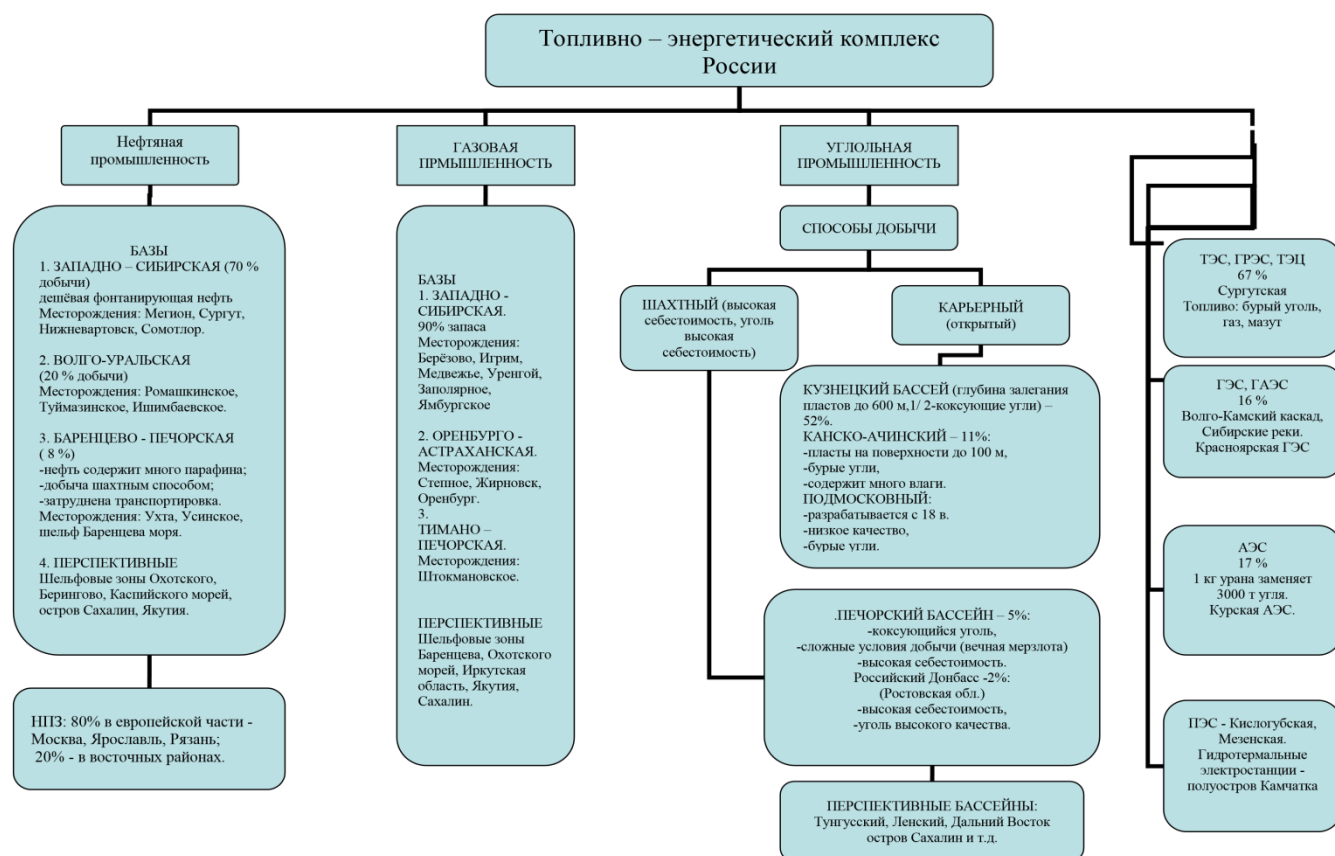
Топливно – энергетический комплекс России

Нефтяная промышленность

БАЗЫ
1. ЗАПАДНО – СИБИРСКАЯ (70 % добычи)
дешёвая фонтанирующая нефть
Месторождения: Мегион, Сургут, Нижневартовск, Сомотлор.

2. ВОЛГО-УРАЛЬСКАЯ
(20 % добычи)
Месторождения: Ромашкинское, Туймазинское, Ишимбаевское.

3. БАРЕНЦЕВО - ПЕЧОРСКАЯ
( 8 %)
-нефть содержит много парафина;
-добыча шахтным способом;
-затруднена транспортировка.
Месторождения: Ухта, Усинское, шельф Баренцева моря.

4. ПЕРСПЕКТИВНЫЕ
Шельфовые зоны Охотского, Берингово, Каспийского морей, остров Сахалин, Якутия.

НПЗ: 80% в европейской части - Москва, Ярославль, Рязань;
20% - в восточных районах.

ГАЗОВАЯ ПРМЫШЛЕННОСТЬ

БАЗЫ
1. ЗАПАДНО - СИБИРСКАЯ.
90% запаса
Месторождения: Берёзово, Игрим, Медвежье, Уренгой, Заполярное, Ямбургское

2. ОРЕНБУРГО - АСТРАХАНСКАЯ.
Месторождения: Степное, Жирновск, Оренбург.
3.
ТИМАНО – ПЕЧОРСКАЯ.
Месторождения: Штокмановское.

ПЕРСПЕКТИВНЫЕ
Шельфовые зоны Баренцева, Охотского морей, Иркутская область, Якутия, Сахалин.

УГЛОЛЬНАЯ ПРОМЫШЛЕННОСТЬ

СПОСОБЫ ДОБЫЧИ

ШАХТНЫЙ (высокая себестоимость, уголь высокая себестоимость)

КАРЬЕРНЫЙ (открытый)

КУЗНЕЦКИЙ БАССЕЙ (глубина залегания пластов до 600 м,1/ 2-коксующие угли) – 52%.
КАНСКО-АЧИНСКИЙ – 11%:
-пласты на поверхности до 100 м,
-бурые угли,
-содержит много влаги.
ПОДМОСКОВНЫЙ:
-разрабатывается с 18 в.
-низкое качество,
-бурые угли.

.ПЕЧОРСКИЙ БАССЕЙН – 5%:
-коксующийся уголь,
-сложные условия добычи (вечная мерзлота)
-высокая себестоимость.
Российский Донбасс -2%:
(Ростовская обл.)
-высокая себестоимость,
-уголь высокого качества.

ПЕРСПЕКТИВНЫЕ БАССЕЙНЫ:
Тунгусский, Ленский, Дальний Восток
остров Сахалин и т.д.

ТЭС, ГРЭС, ТЭЦ
67 %
Сургутская
Топливо: бурый уголь, газ, мазут

ГЭС, ГАЭС
16 %
Волго-Камский каскад, Сибирские реки.
Красноярская ГЭС

АЭС
17 %
1 кг урана заменяет 3000 т угля.
Курская АЭС.

ПЭС - Кислогубская, Мезенская.
Гидротермальные электростанции - полуостров Камчатка